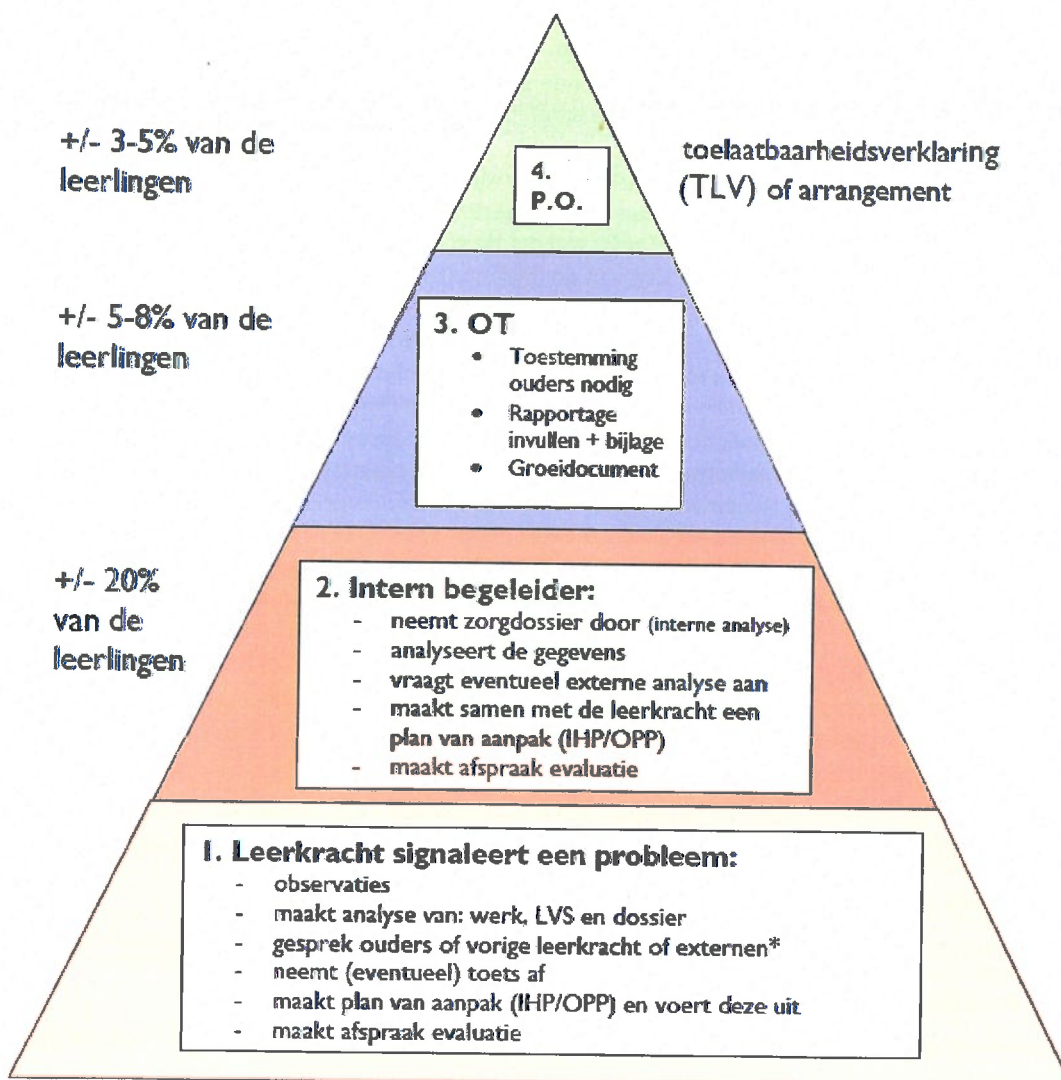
+/- 3-5% van de leerlingen

4.
P.O.

toelaatbaarheidsverklaring (TLV) of arrangement

+/- 5-8% van de leerlingen

3. OT
• Toestemming ouders nodig
• Rapportage invullen + bijlage
• Groeidocument

+/- 20% van de leerlingen

2. Intern begeleider:
- neemt zorgdossier door (interne analyse)
- analyseert de gegevens
- vraagt eventueel externe analyse aan
- maakt samen met de leerkracht een plan van aanpak (IHP/OPP)
- maakt afspraak evaluatie

1. Leerkracht signaleert een probleem:
- observaties
- maakt analyse van: werk, LVS en dossier
- gesprek ouders of vorige leerkracht of externen*
- neemt (eventueel) toets af
- maakt plan van aanpak (IHP/OPP) en voert deze uit
- maakt afspraak evaluatie